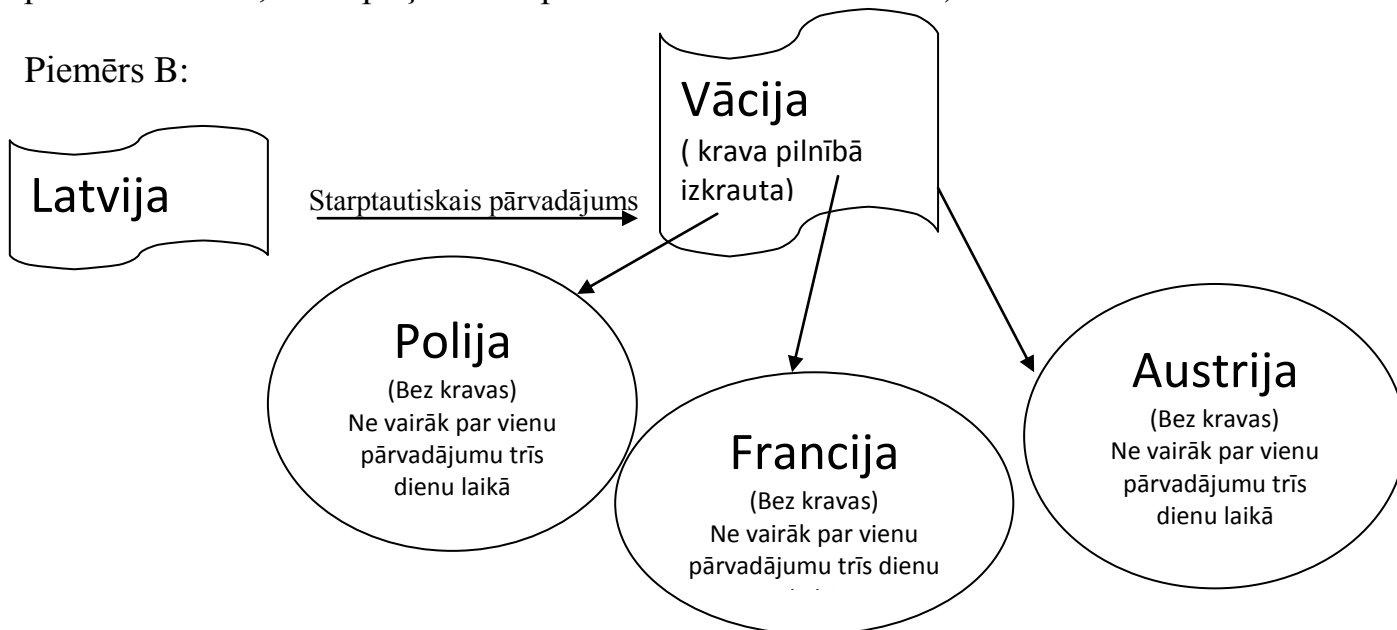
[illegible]

Piemērs B:

Latvija

Starptautiskais pārvadājums

Vācija
( krava pilnībā izkrauta)

Polija
(Bez kravas)
Ne vairāk par vienu pārvadājumu trīs dienu laikā

Francija
(Bez kravas)
Ne vairāk par vienu pārvadājumu trīs dienu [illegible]

Austrija
(Bez kravas)
Ne vairāk par vienu pārvadājumu trīs dienu laikā